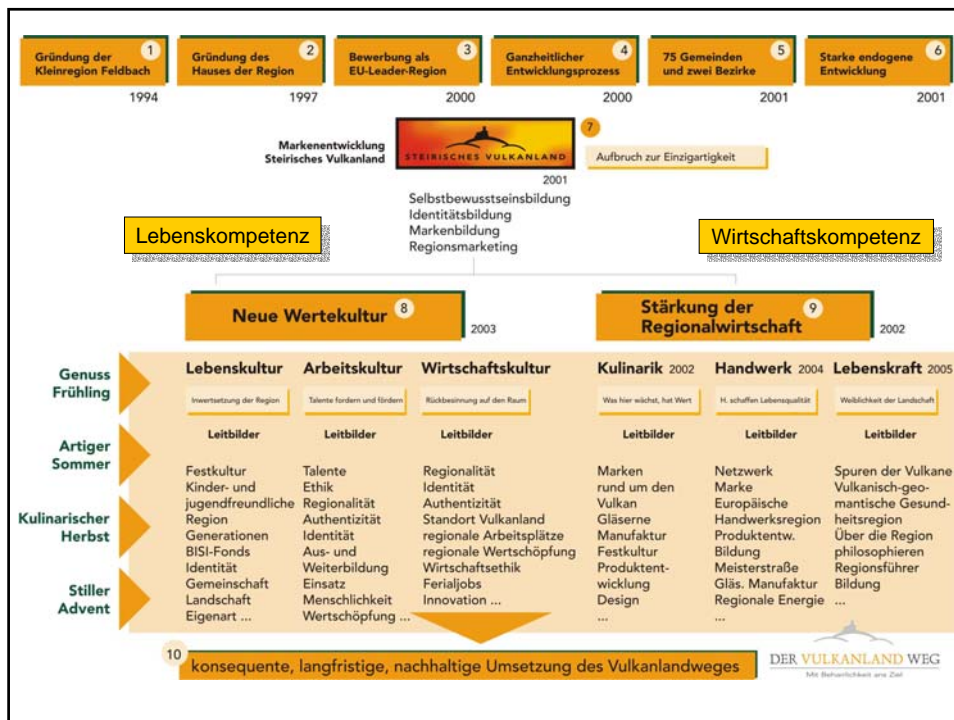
Gründung der Kleinregion Feldbach 1

1994

Gründung des Hauses der Region 2

1997

Bewerbung als EU-Leader-Region 3

2000

Ganzheitlicher Entwicklungsprozess 4

2000

75 Gemeinden und zwei Bezirke 5

2001

Starke endogene Entwicklung 6

2001

Markenentwicklung Steirisches Vulkanland

STEIRISCHES VULKANLAND

7

Aufbruch zur Einzigartigkeit

2001

Selbstbewusstseinsbildung
Identitätsbildung
Markenbildung
Regionsmarketing

Lebenskompetenz

Wirtschaftskompetenz

Neue Wertekultur 8

2003

Stärkung der Regionalwirtschaft 9

2002

Genuss Frühling

Artiger Sommer

Kulinarischer Herbst

Stiller Advent

| Lebenskultur | Arbeitskultur | Wirtschaftskultur | Kulinarik 2002 | Handwerk 2004 | Lebenskraft 2005 |
|---|---|---|---|---|---|
| Inwertsetzung der Region | Talente fordern und fördern | Rückbesinnung auf den Raum | Was hier wächst, hat Wert | H. schaffen Lebensqualität | Weiblichkeit der Landschaft |
| Leitbilder | Leitbilder | Leitbilder | Leitbilder | Leitbilder | Leitbilder |
| Festkultur Kinder- und jugendfreundliche Region Generationen BISI-Fonds Identität Gemeinschaft Landschaft Eigenart ... | Talente Ethik Regionalität Authentizität Identität Aus- und Weiterbildung Einsatz Menschlichkeit Wertschöpfung ... | Regionalität Identität Authentizität Standort Vulkanland regionale Arbeitsplätze regionale Wertschöpfung Wirtschaftsethik Ferialjobs Innovation ... | Marken rund um den Vulkan Gläserne Manufaktur Festkultur Produktentwicklung Design ... | Netzwerk Marke Europäische Handwerksregion Produktentw. Bildung Meisterstraße Gläs. Manufaktur Regionale Energie ... | Spuren der Vulkane Vulkanisch-geomantische Gesundheitsregion Über die Region philosophieren Regionsführer Bildung ... |

10 konsequente, langfristige, nachhaltige Umsetzung des Vulkanlandweges

DER VULKANLAND WEG
Mit Beharrlichkeit ans Ziel